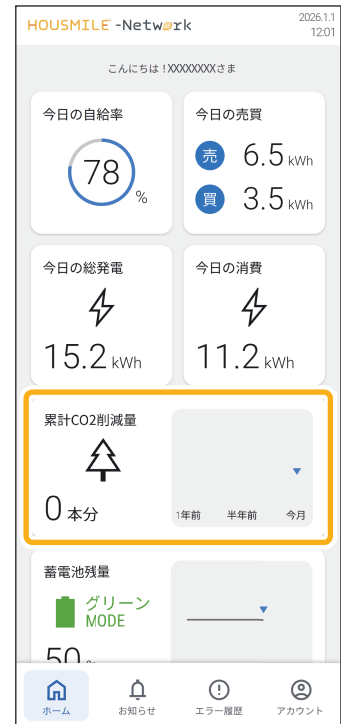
HOUSMILE -Network

2026.1.1
12:01

こんにちは！XXXXXXXXさま

今日の自給率

78
%

今日の売買

売 6.5 kWh

買 3.5 kWh

今日の総発電

15.2 kWh

今日の消費

11.2 kWh

累計CO2削減量

0 本分

1年前 半年前 今月

蓄電池残量

グリーン
MODE

50 %

ホーム
お知らせ
エラー履歴
アカウント